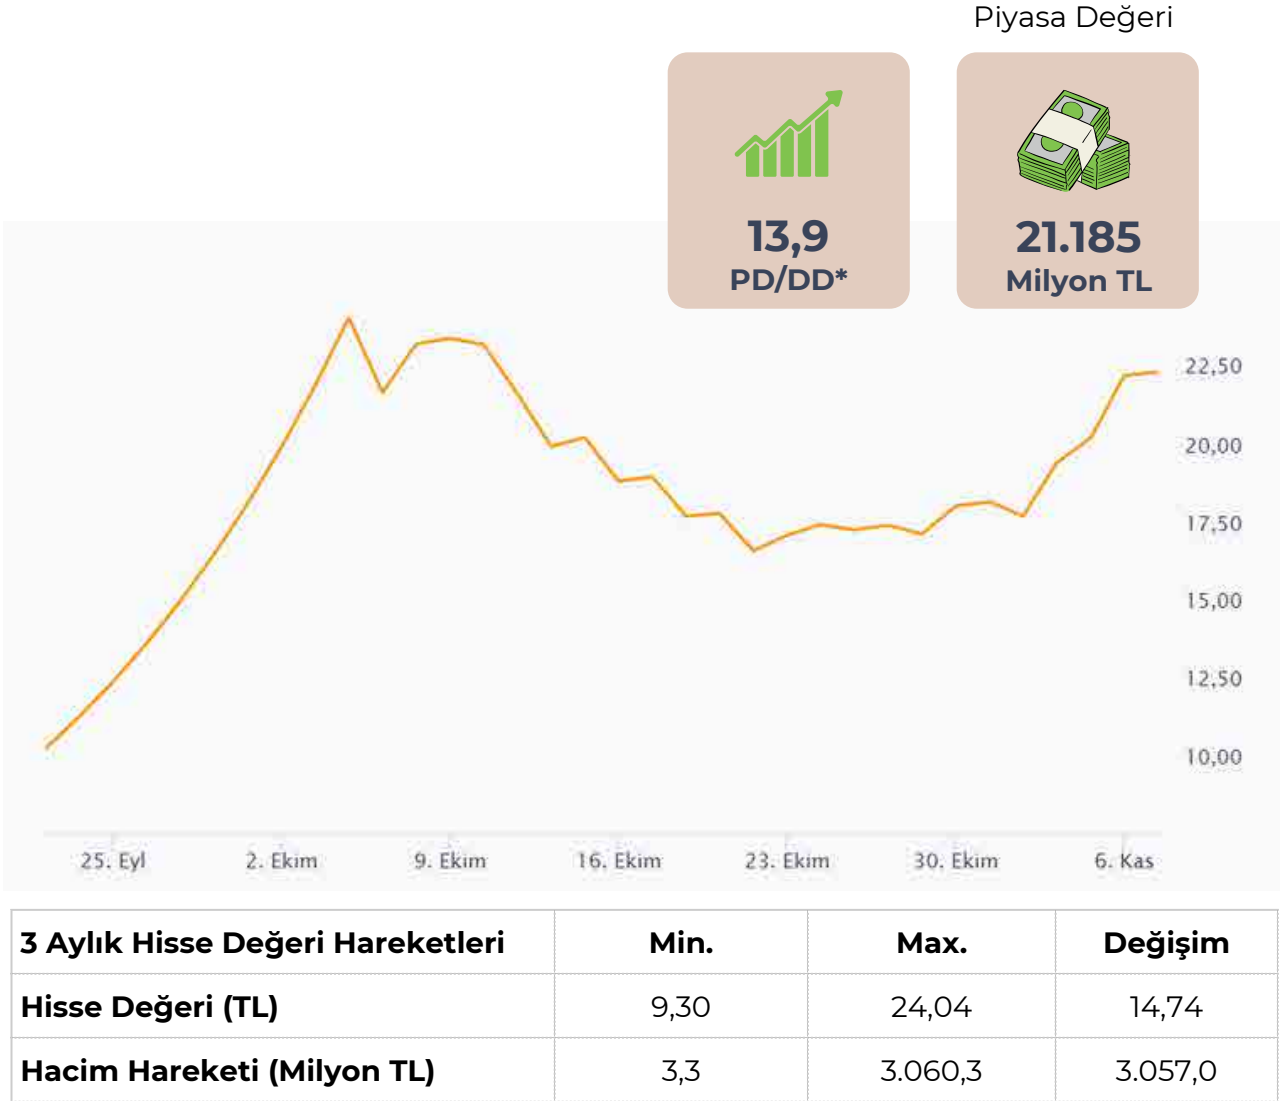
Piyasa Değeri

13,9
PD/DD*

21.185
Milyon TL

22,50
20,00
17,50
15,00
12,50
10,00

25. Eyl
2. Ekim
9. Ekim
16. Ekim
23. Ekim
30. Ekim
6. Kas

| 3 Aylık Hisse Değeri Hareketleri | Min. | Max. | Değişim |
|---|---|---|---|
| Hisse Değeri (TL) | 9,30 | 24,04 | 14,74 |
| Hacim Hareketi (Milyon TL) | 3,3 | 3.060,3 | 3.057,0 |